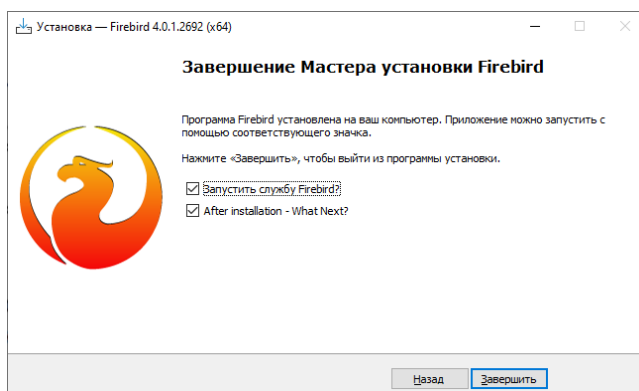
Установка — Firebird 4.0.1.2692 (x64)

Завершение Мастера установки Firebird

Программа Firebird установлена на ваш компьютер. Приложение можно запустить с помощью соответствующего значка.

Нажмите «Завершить», чтобы выйти из программы установки.

☑ Запустить службу Firebird?
☑ After installation - What Next?

Назад
Завершить